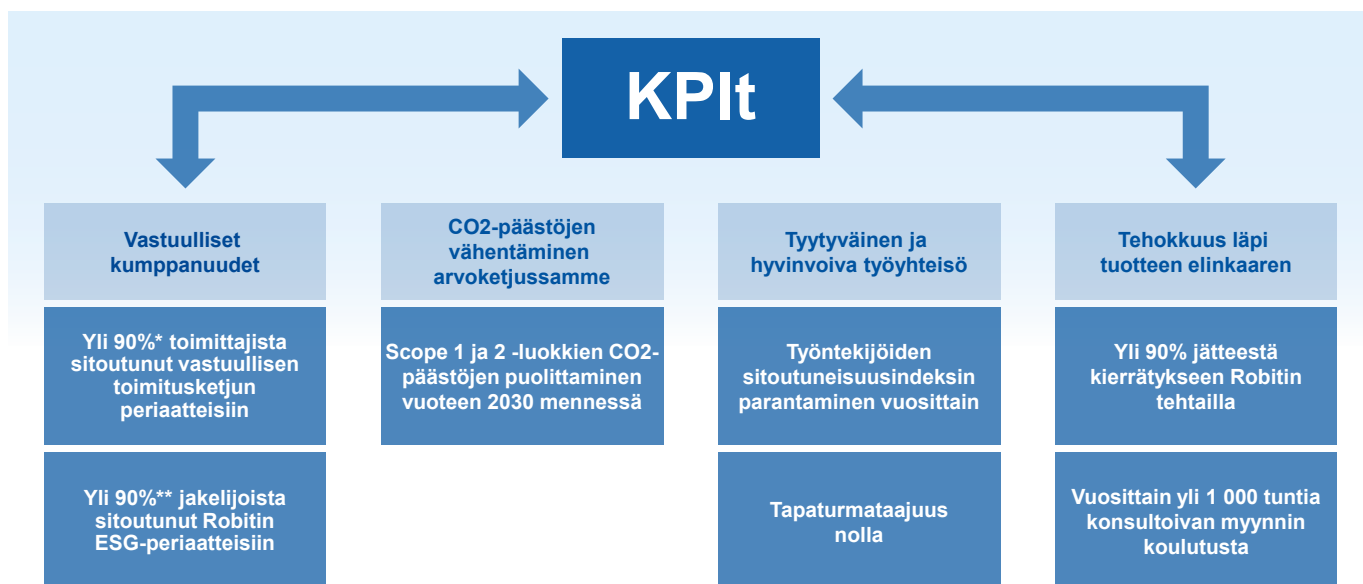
KPIt

Vastuulliset kumppanuudet

Yli 90%* toimittajista sitoutunut vastuullisen toimitusketjun periaatteisiin

Yli 90%** jakelijoista sitoutunut Robitin ESG-periaatteisiin

CO2-päästöjen vähentäminen arvoketjussamme

Scope 1 ja 2 -luokkien CO2-päästöjen puolittaminen vuoteen 2030 mennessä

Tyytyväinen ja hyvinvoiva työyhteisö

Työntekijöiden sitoutuneisuusindeksin parantaminen vuosittain

Tapaturmataajuus nolla

Tehokkuus läpi tuotteen elinkaaren

Yli 90% jätteestä kierrätykseen Robitin tehtailla

Vuosittain yli 1 000 tuntia konsultoivan myynnin koulutusta